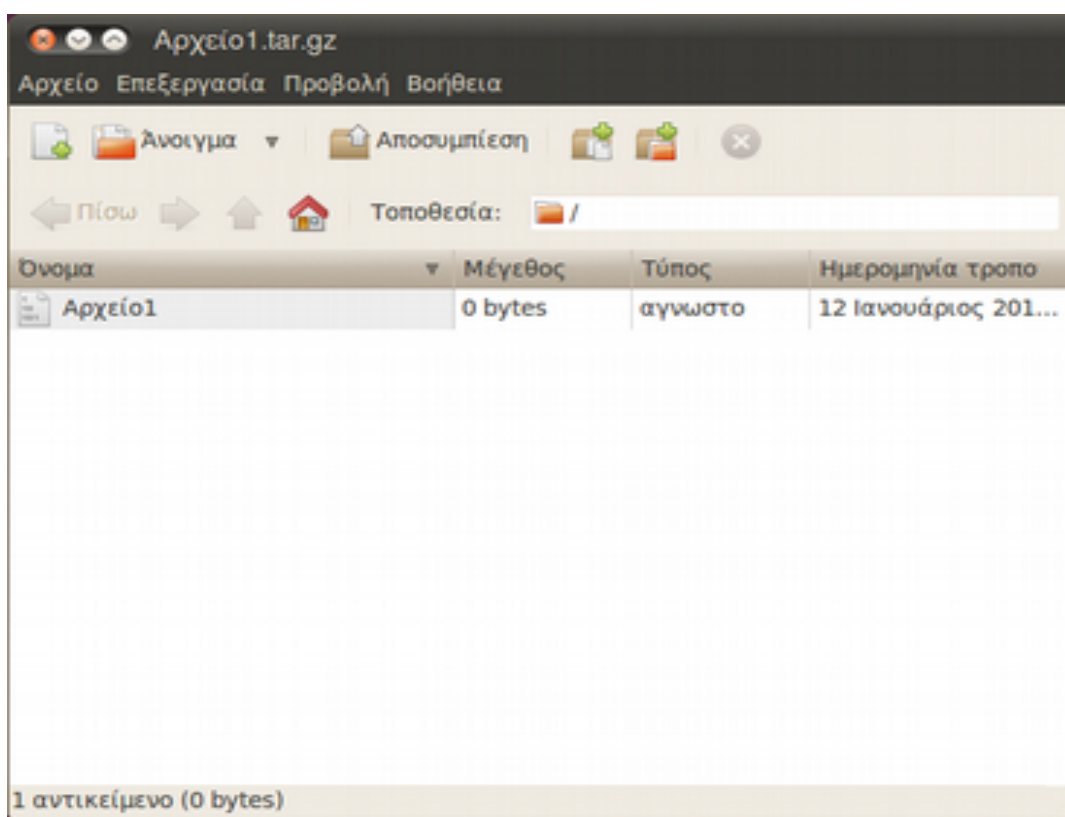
Αρχείο1.tar.gz

Αρχείο Επεξεργασία Προβολή Βοήθεια

Άνοιγμα Αποσυμπίεση

Πίσω Τοποθεσία: /

| Όνομα | Μέγεθος | Τύπος | Ημερομηνία τροπο |
|---|---|---|---|
| Αρχείο1 | 0 bytes | αγνωστο | 12 Ιανουάριος 201... |

1 αντικείμενο (0 bytes)